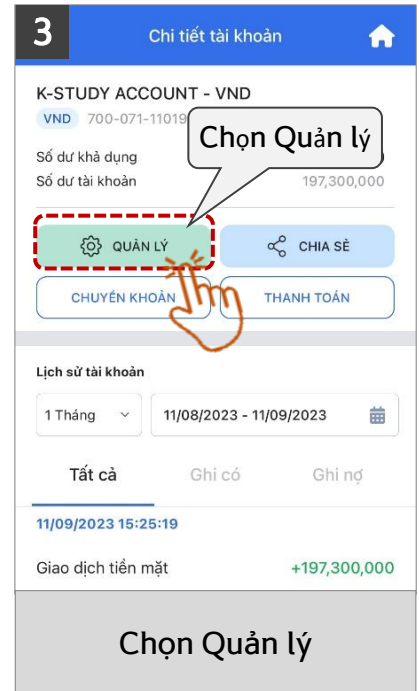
3

Chi tiết tài khoản

K-STUDY ACCOUNT - VND
VND 700-071-11019

Chọn Quản lý

Số dư khả dụng
Số dư tài khoản 197,300,000

QUẢN LÝ
CHIA SẺ
CHUYỂN KHOẢN
THANH TOÁN

Lịch sử tài khoản
1 Tháng
11/08/2023 - 11/09/2023

Tất cả Ghi có Ghi nợ

11/09/2023 15:25:19
Giao dịch tiền mặt +197,300,000

Chọn Quản lý